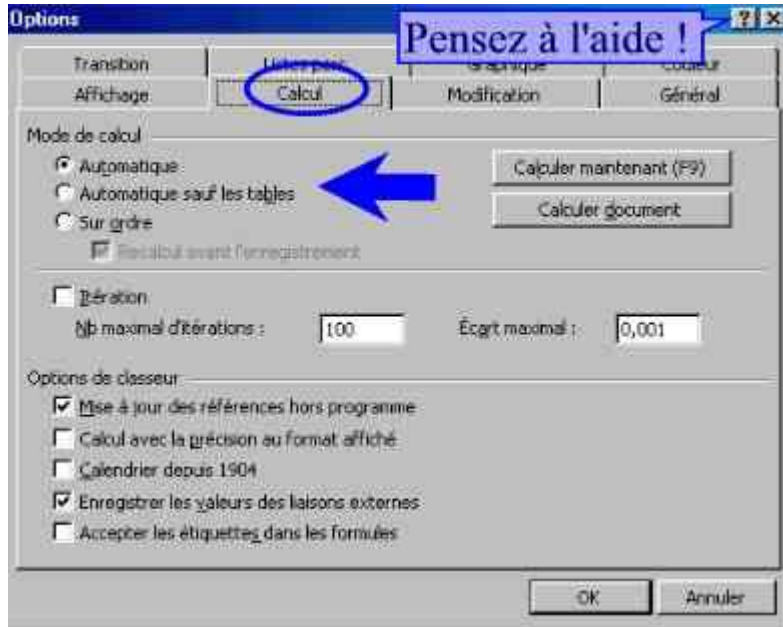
Options

Pensez à l'aide !

Transition

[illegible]

Graphique

Couleur

Affichage

Calcul

Modification

Général

Mode de calcul

Automatique

Automatique sauf les tables

Sur ordre

Recalcul avant l'enregistrement

Calculer maintenant (F9)

Calculer document

Itération

Nb maximal d'itérations : 100

Écart maximal : 0,001

Options de classeur

Mise à jour des références hors programme

Calcul avec la précision au format affiché

Calendrier depuis 1904

Enregistrer les valeurs des liaisons externes

Accepter les étiquettes dans les formules

OK

Annuler